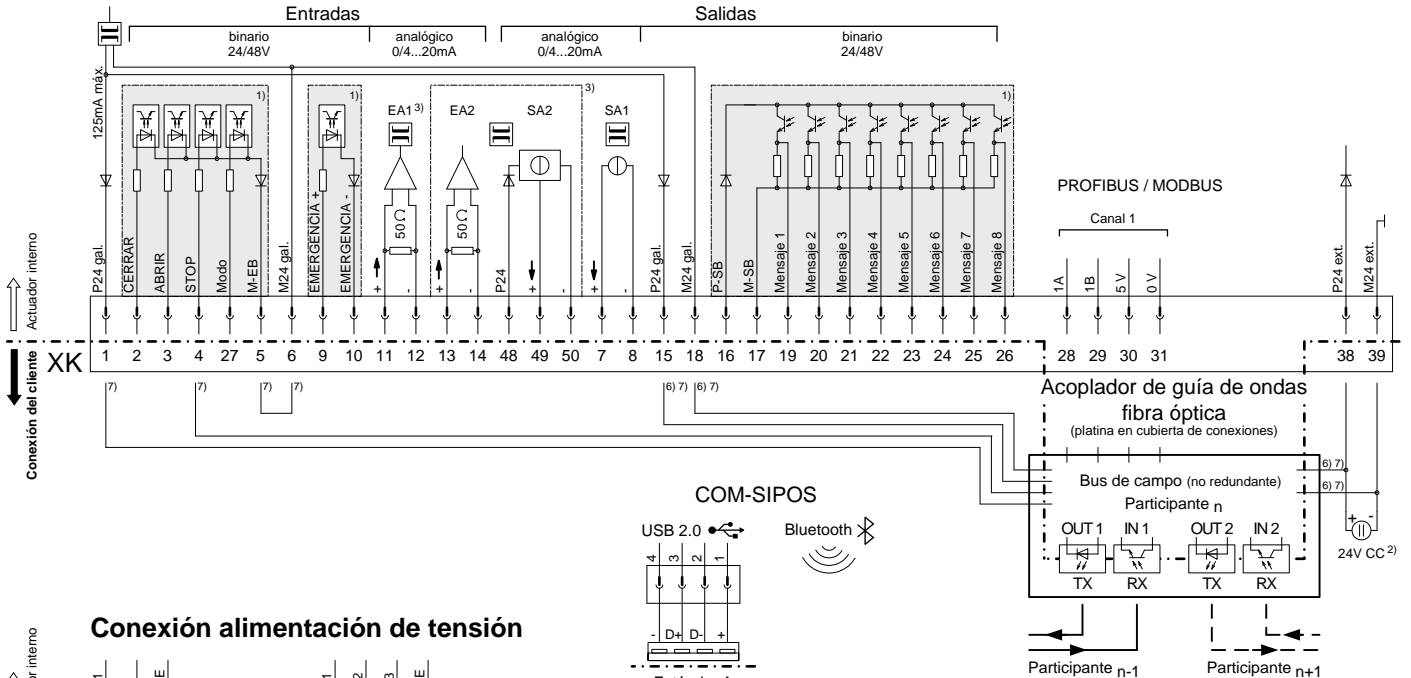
Entradas
Salidas
binario
24/48V
analógico
0/4...20mA
analógico
0/4...20mA
binario
24/48V
125mA máx.
1)
1)
EA1 3)
EA2
SA2
3)
SA1
1)
PROFIBUS / MODBUS
Canal 1
$50\,\Omega$
$50\,\Omega$
Actuador interno
P24 gal.
CERRAR
ABRIR
STOP
Modo
M-EB
M24 gal.
EMERGENCIA +
EMERGENCIA -
+
-
+
-
P24
+
-
+
-
P24 gal.
M24 gal.
P-SB
M-SB
Mensaje 1
Mensaje 2
Mensaje 3
Mensaje 4
Mensaje 5
Mensaje 6
Mensaje 7
Mensaje 8
1A
1B
5 V
0 V
P24 ext.
M24 ext.
XK
1
2
3
4
27
5
6
9
10
11
12
13
14
48
49
50
7
8
15
18
16
17
19
20
21
22
23
24
25
26
28
29
30
31
38
39
Conexión del cliente
7)
7)
7)
7)
6) 7)
6) 7)
Acoplador de guía de ondas fibra óptica
(platina en cubierta de conexiones)
Bus de campo (no redundante)
Participante n
6) 7)
6) 7)
OUT 1
IN 1
OUT 2
IN 2
TX
RX
TX
RX
24V CC 2)
COM-SIPOS
USB 2.0
Bluetooth
4
3
2
1
-
D+
D-
+
Conexión alimentación de tensión
Participante n-1
Participante n+1